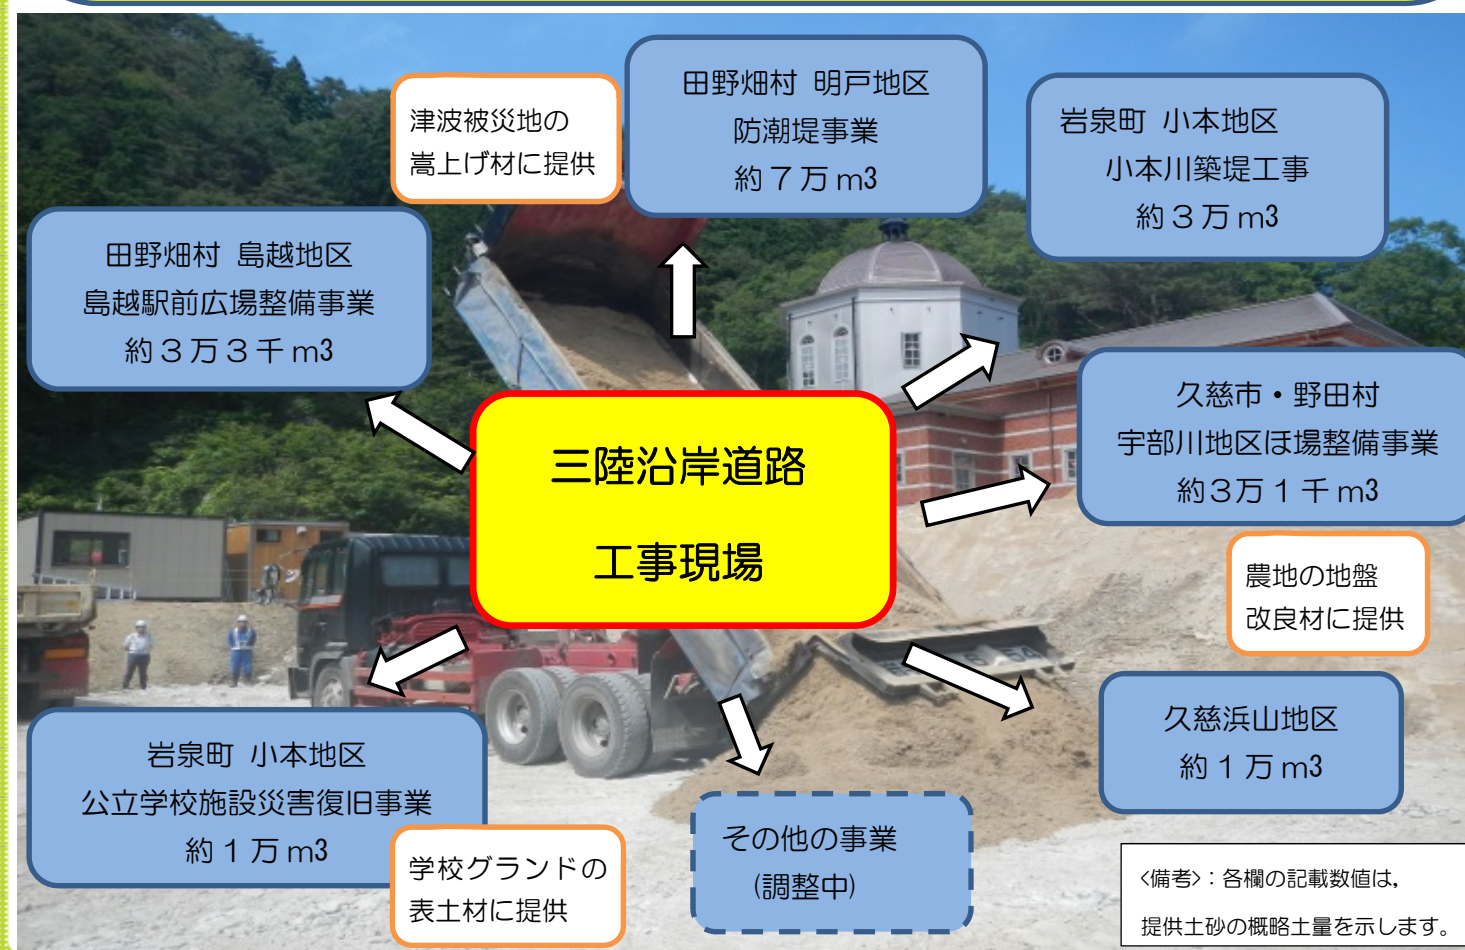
津波被災地の
嵩上げ材に提供

田野畑村 明戸地区
防潮堤事業
約７万 m3

岩泉町 小本地区
小本川築堤工事
約３万 m3

田野畑村 島越地区
島越駅前広場整備事業
約３万３千 m3

三陸沿岸道路

工事現場

久慈市・野田村
宇部川地区ほ場整備事業
約3万１千 m3

農地の地盤
改良材に提供

久慈浜山地区
約１万 m3

岩泉町 小本地区
公立学校施設災害復旧事業
約１万 m3

学校グランドの
表土材に提供

その他の事業
(調整中)

〈備考〉：各欄の記載数値は，
提供土砂の概略土量を示します。